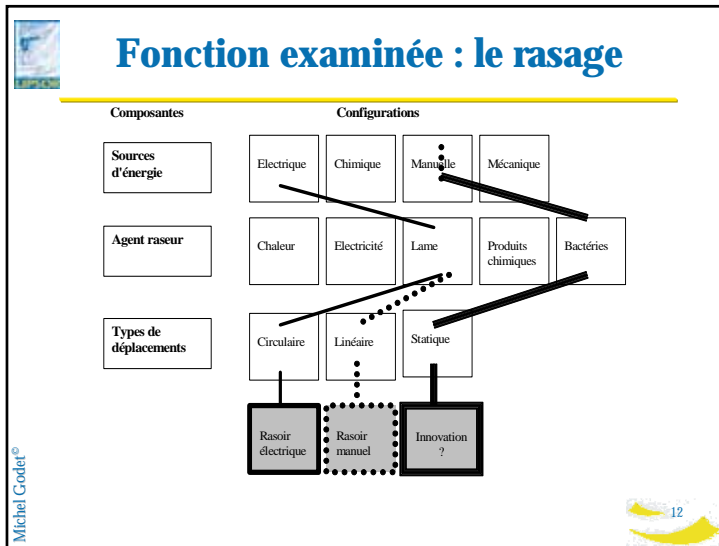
Fonction examinée : le rasage

Composantes

Configurations

Sources d'énergie

Electrique

Chimique

Manuelle

Mécanique

Agent raseur

Chaleur

Electricité

Lame

Produits chimiques

Bactéries

Types de déplacements

Circulaire

Linéaire

Statique

Rasoir électrique

Rasoir manuel

Innovation ?

Michel Godet©

12